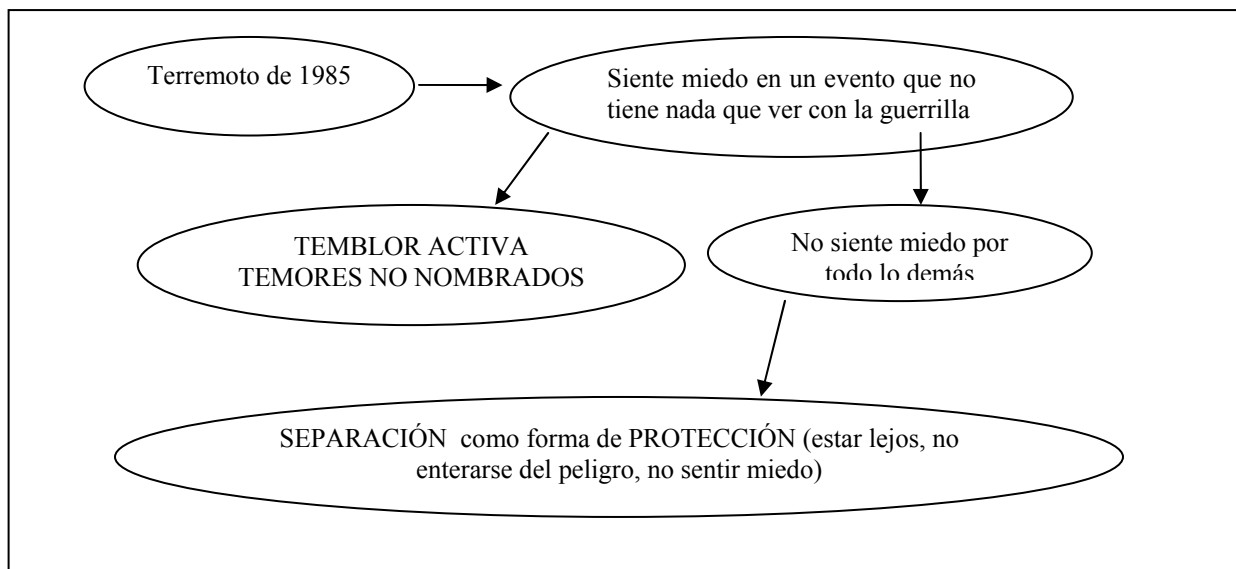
Terremoto de 1985

Siente miedo en un evento que no tiene nada que ver con la guerrilla

TEMBLOR ACTIVA TEMORES NO NOMBRADOS

No siente miedo por todo lo demás

SEPARACIÓN como forma de PROTECCIÓN (estar lejos, no enterarse del peligro, no sentir miedo)